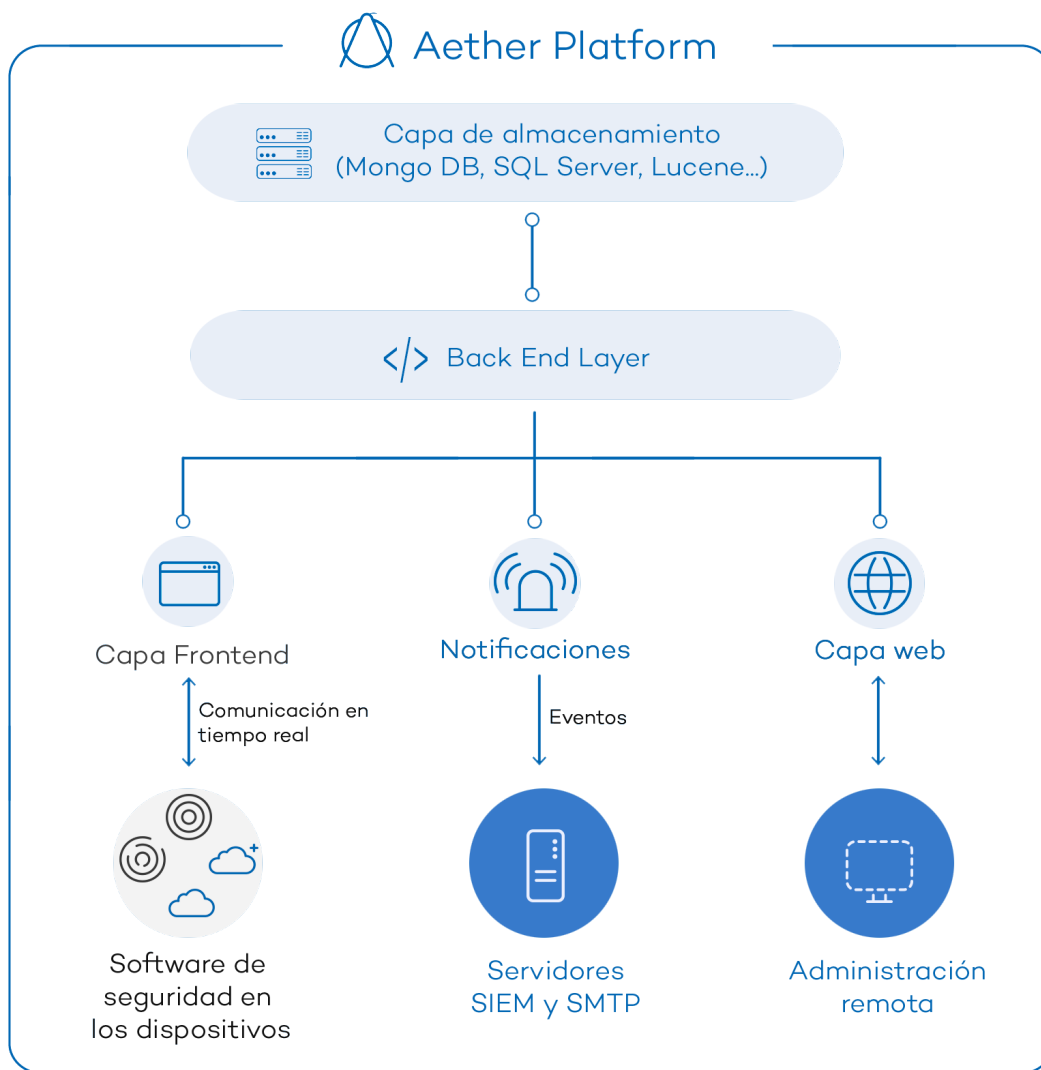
Aether Platform

Capa de almacenamiento
(Mongo DB, SQL Server, Lucene...)

</> Back End Layer

Capa Frontend

Comunicación en tiempo real

Software de seguridad en los dispositivos

Notificaciones

Eventos

Servidores SIEM y SMTP

Capa web

Administración remota